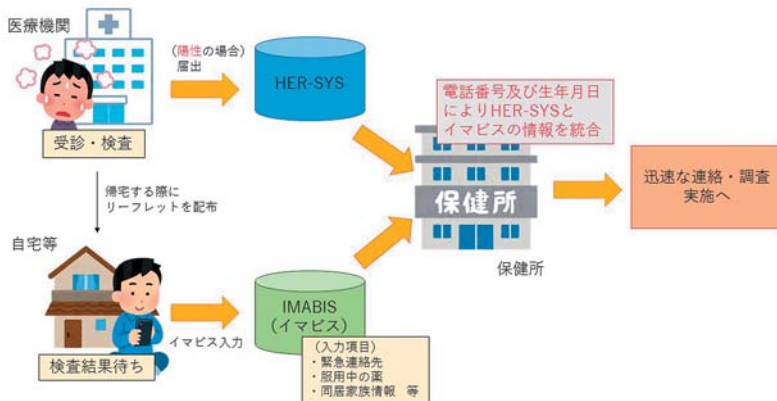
医療機関

受診・検査

（陽性の場合）
届出

HER-SYS

電話番号及び生年月日によりHER-SYSとイマビスの情報を統合

保健所

保健所

迅速な連絡・調査実施へ

帰宅する際にリーフレットを配布

自宅等

検査結果待ち

イマビス入力

IMABIS
（イマビス）

（入力項目）
・緊急連絡先
・服用中の薬
・同居家族情報　等